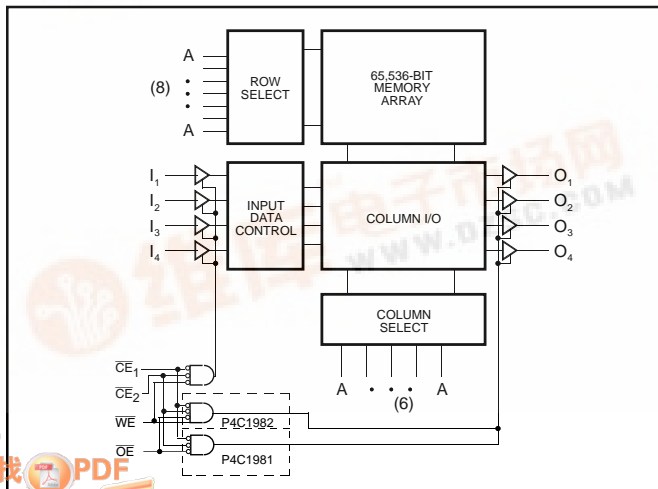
A
(8)
A
ROW SELECT
65,536-BIT MEMORY ARRAY
$I_1$
$I_2$
$I_3$
$I_4$
INPUT DATA CONTROL
COLUMN I/O
$O_1$
$O_2$
$O_3$
$O_4$
COLUMN SELECT
A
A
(6)
$\overline{CE}_1$
$\overline{CE}_2$
$\overline{WE}$
$\overline{OE}$
P4C1982
P4C1981
维库电子市场网
WWW.DZSC.COM
PDF